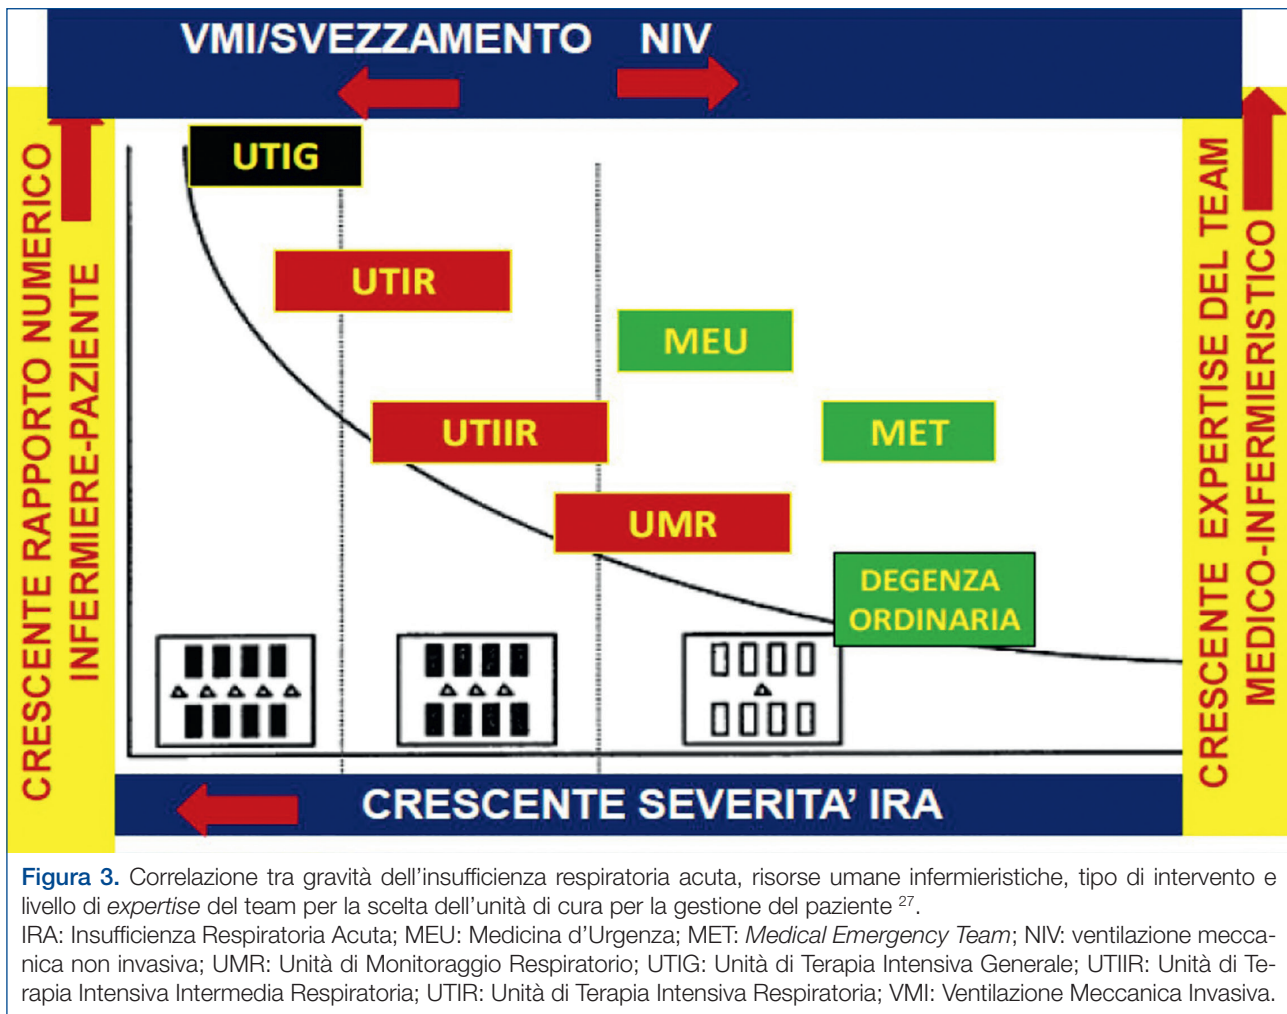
VMI/SVEZZAMENTO NIV

CRESCENTE RAPPORTO NUMERICO INFERMIERE-PAZIENTE

UTIG

UTIR

MEU

UTIIR

MET

UMR

DEGENZA ORDINARIA

CRESCENTE EXPERTISE DEL TEAM MEDICO-INFERMIERISTICO

CRESCENTE SEVERITA' IRA

Figura 3. Correlazione tra gravità dell'insufficienza respiratoria acuta, risorse umane infermieristiche, tipo di intervento e livello di expertise del team per la scelta dell'unità di cura per la gestione del paziente $^{27}$.

IRA: Insufficienza Respiratoria Acuta; MEU: Medicina d'Urgenza; MET: Medical Emergency Team; NIV: ventilazione meccanica non invasiva; UMR: Unità di Monitoraggio Respiratorio; UTIG: Unità di Terapia Intensiva Generale; UTIIR: Unità di Terapia Intensiva Intermedia Respiratoria; UTIR: Unità di Terapia Intensiva Respiratoria; VMI: Ventilazione Meccanica Invasiva.